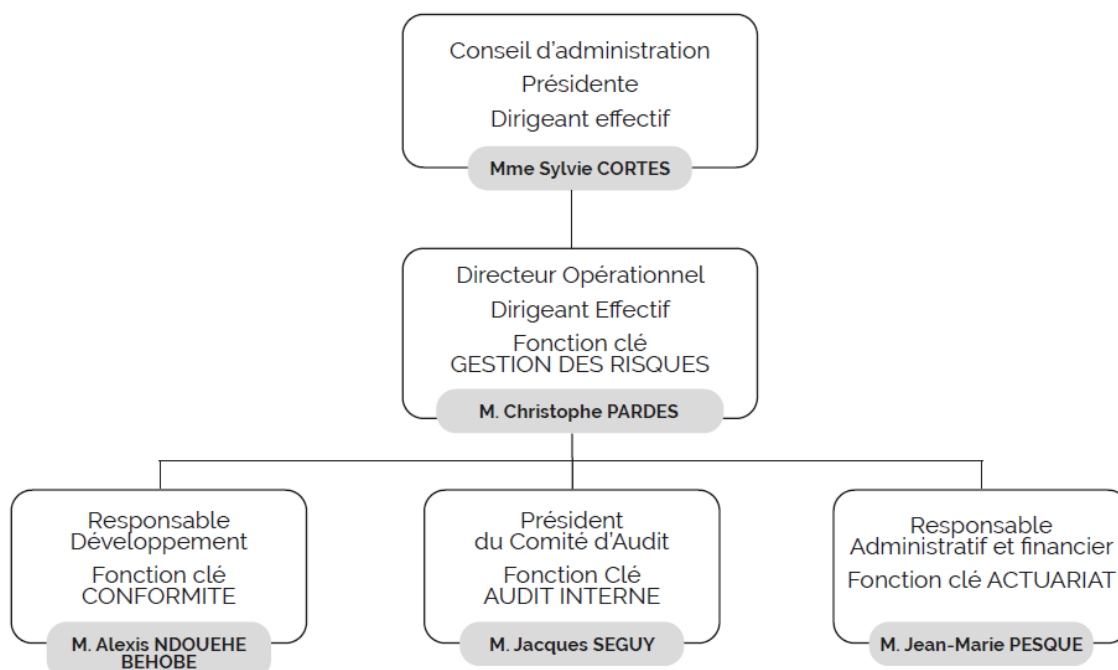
Conseil d'administration
Présidente
Dirigeant effectif

Mme Sylvie CORTES

Directeur Opérationnel
Dirigeant Effectif
Fonction clé
GESTION DES RISQUES

M. Christophe PARDES

Responsable
Développement
Fonction clé
CONFORMITE

M. Alexis NDOUEHE BEHOBE

Président
du Comité d'Audit
Fonction Clé
AUDIT INTERNE

M. Jacques SEGUY

Responsable
Administratif et financier
Fonction clé ACTUARIAT

M. Jean-Marie PESQUE